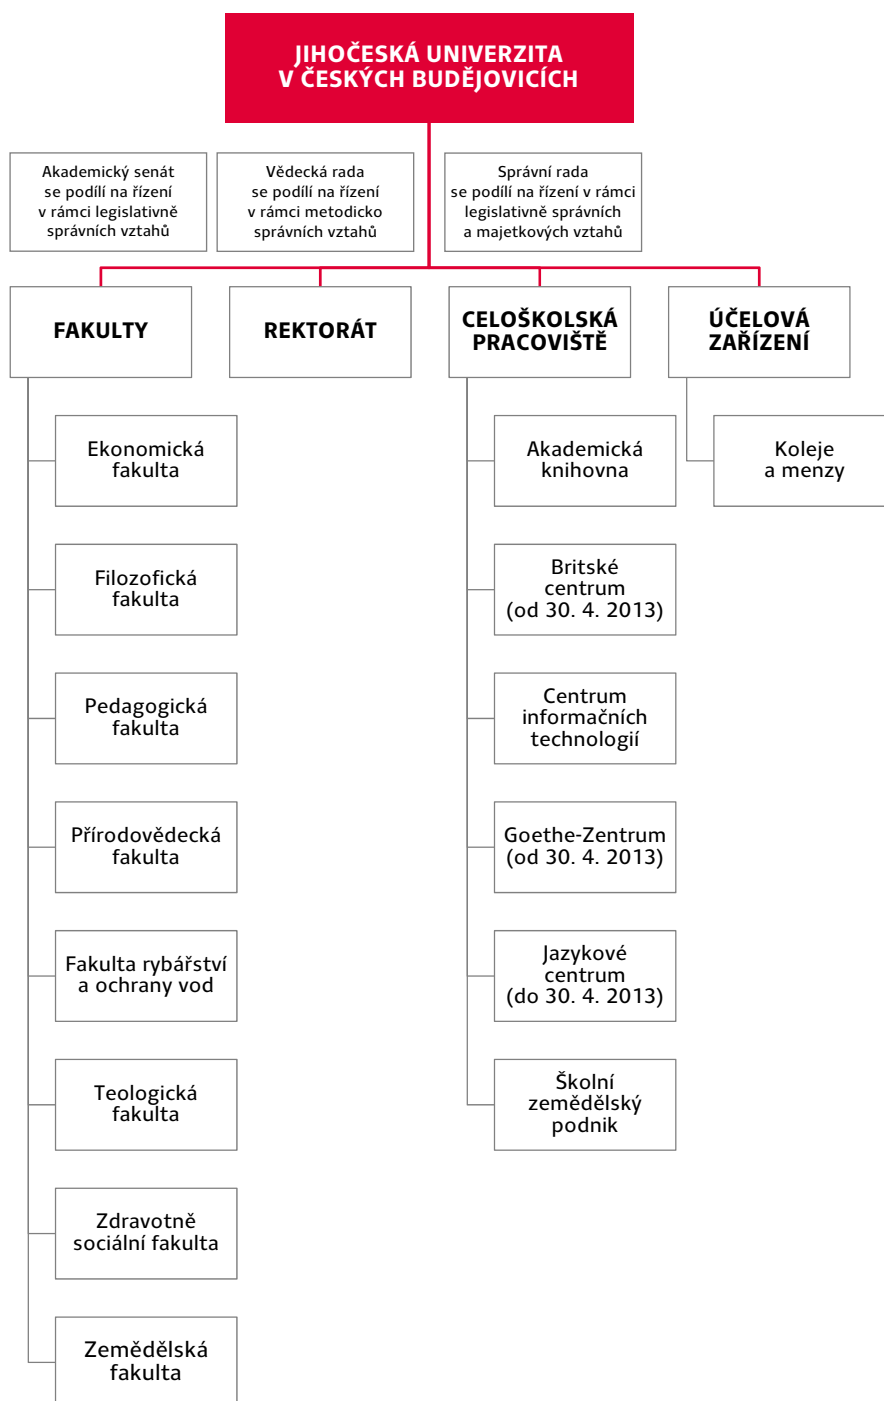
JIHOČESKÁ UNIVERZITA V ČESKÝCH BUDĚJOVICÍCH

Akademický senát se podílí na řízení v rámci legislativně správních vztahů

Vědecká rada se podílí na řízení v rámci metodicko správních vztahů

Správní rada se podílí na řízení v rámci legislativně správních a majetkových vztahů

FAKULTY

REKTORÁT

CELOŠKOLSKÁ PRACOVIŠTĚ

ÚČELOVÁ ZAŘÍZENÍ

Ekonomická fakulta

Filozofická fakulta

Pedagogická fakulta

Přírodovědecká fakulta

Fakulta rybářství a ochrany vod

Teologická fakulta

Zdravotně sociální fakulta

Zemědělská fakulta

Akademická knihovna

Britské centrum (od 30. 4. 2013)

Centrum informačních technologií

Goethe-Zentrum (od 30. 4. 2013)

Jazykové centrum (do 30. 4. 2013)

Školní zemědělský podnik

Koleje a menzy